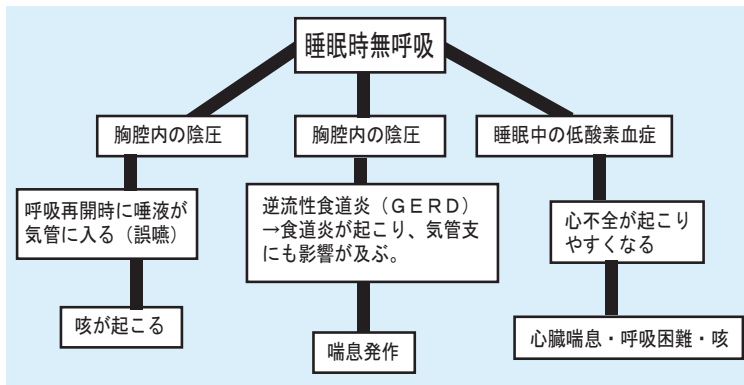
睡眠時無呼吸

胸腔内の陰圧

呼吸再開時に唾液が気管に入る（誤嚥）

咳が起こる

胸腔内の陰圧

逆流性食道炎（ＧＥＲＤ）→食道炎が起こり、気管支にも影響が及ぶ。

喘息発作

睡眠中の低酸素血症

心不全が起こりやすくなる

心臓喘息・呼吸困難・咳